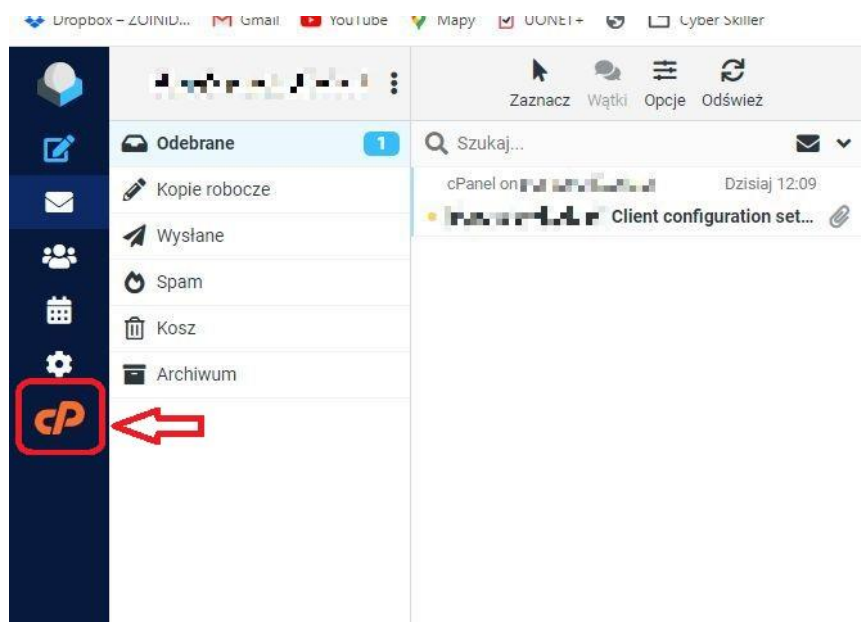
Dropbox – ZOINID... Gmail YouTube Mapy UONET+ Cyber Skiller

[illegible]

Zaznacz Wątki Opcje Odśwież

Odebrane 1
Kopie robocze
Wysłane
Spam
Kosz
Archiwum

Szukaj...

cPanel on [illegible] Dzisiaj 12:09
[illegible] Client configuration set...

cP